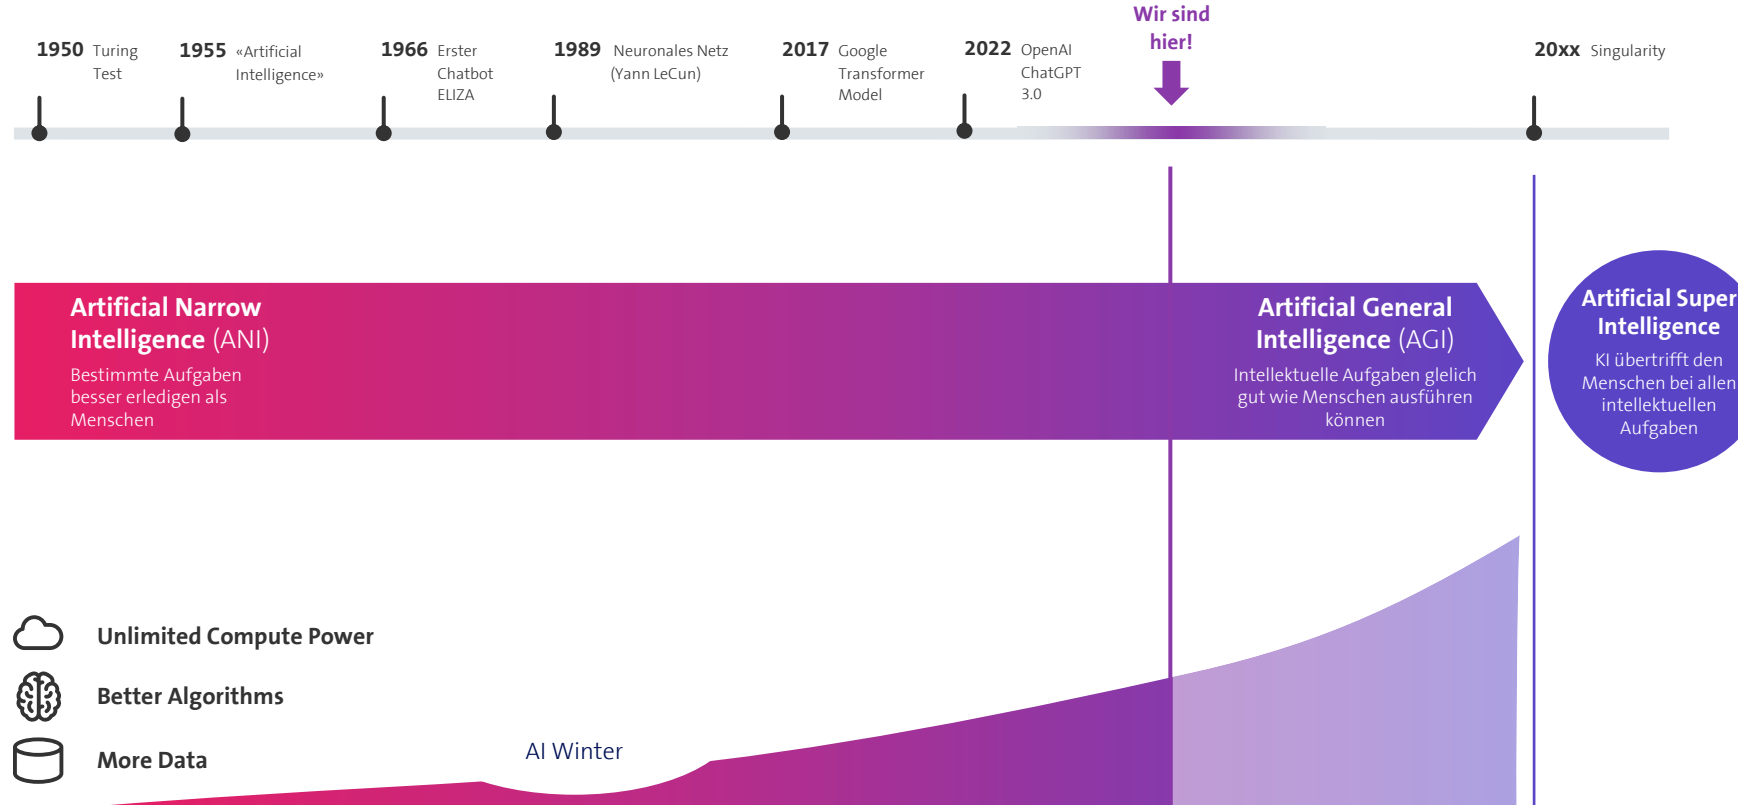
1950 Turing Test

1955 «Artificial Intelligence»

1966 Erster Chatbot ELIZA

1989 Neuronales Netz (Yann LeCun)

2017 Google Transformer Model

2022 OpenAI ChatGPT 3.0

Wir sind hier!

20xx Singularity

Artificial Narrow Intelligence (ANI)
Bestimmte Aufgaben besser erledigen als Menschen

Artificial General Intelligence (AGI)
Intellektuelle Aufgaben glelich gut wie Menschen ausführen können

Artificial Super Intelligence
KI übertrifft den Menschen bei allen intellektuellen Aufgaben

Unlimited Compute Power

Better Algorithms

More Data

AI Winter